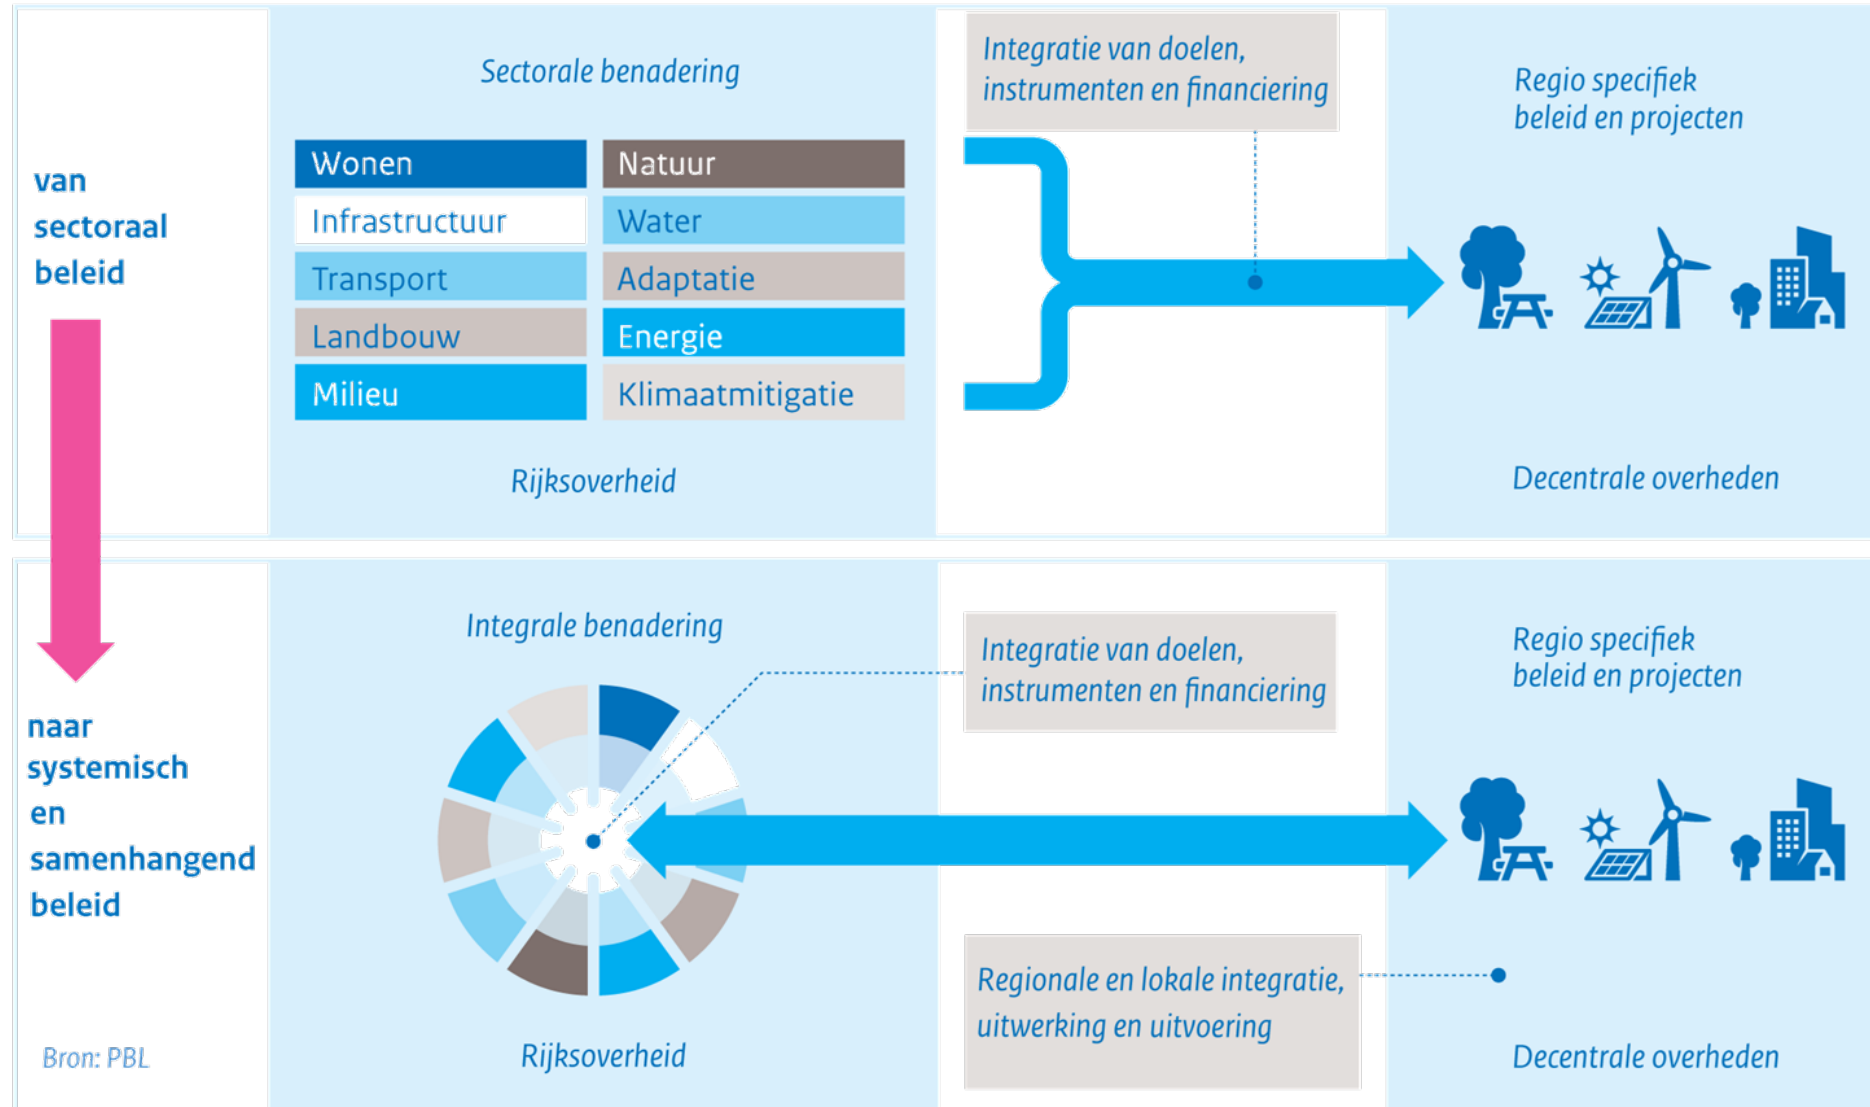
van sectoraal beleid

Sectorale benadering

| Wonen | Natuur |
|---|---|
| Infrastructuur | Water |
| Transport | Adaptatie |
| Landbouw | Energie |
| Milieu | Klimaatmitigatie |

Rijksoverheid

Integratie van doelen, instrumenten en financiering

Regio specifiek beleid en projecten

Decentrale overheden

naar systemisch en samenhangend beleid

Integrale benadering

Rijksoverheid

Integratie van doelen, instrumenten en financiering

Regio specifiek beleid en projecten

Regionale en lokale integratie, uitwerking en uitvoering

Decentrale overheden

Bron: PBL